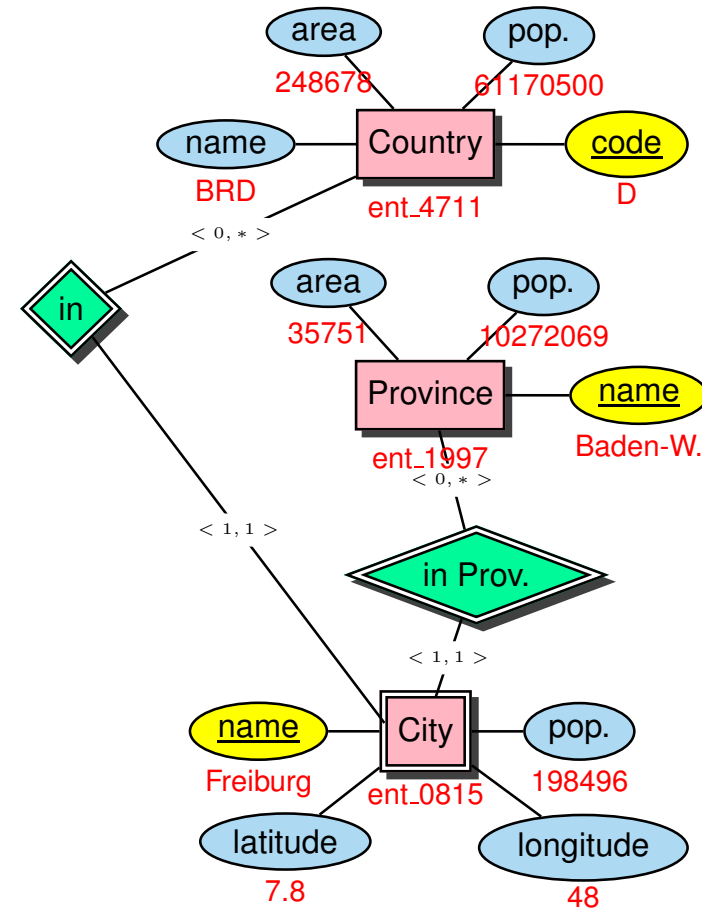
area
pop.
248678
61170500
name
Country
code
BRD
ent_4711
D
$< 0, * >$
in
area
pop.
35751
10272069
Province
name
ent_1997
Baden-W.
$< 0, * >$
$< 1, 1 >$
in Prov.
$< 1, 1 >$
name
City
pop.
Freiburg
ent_0815
198496
latitude
longitude
7.8
48